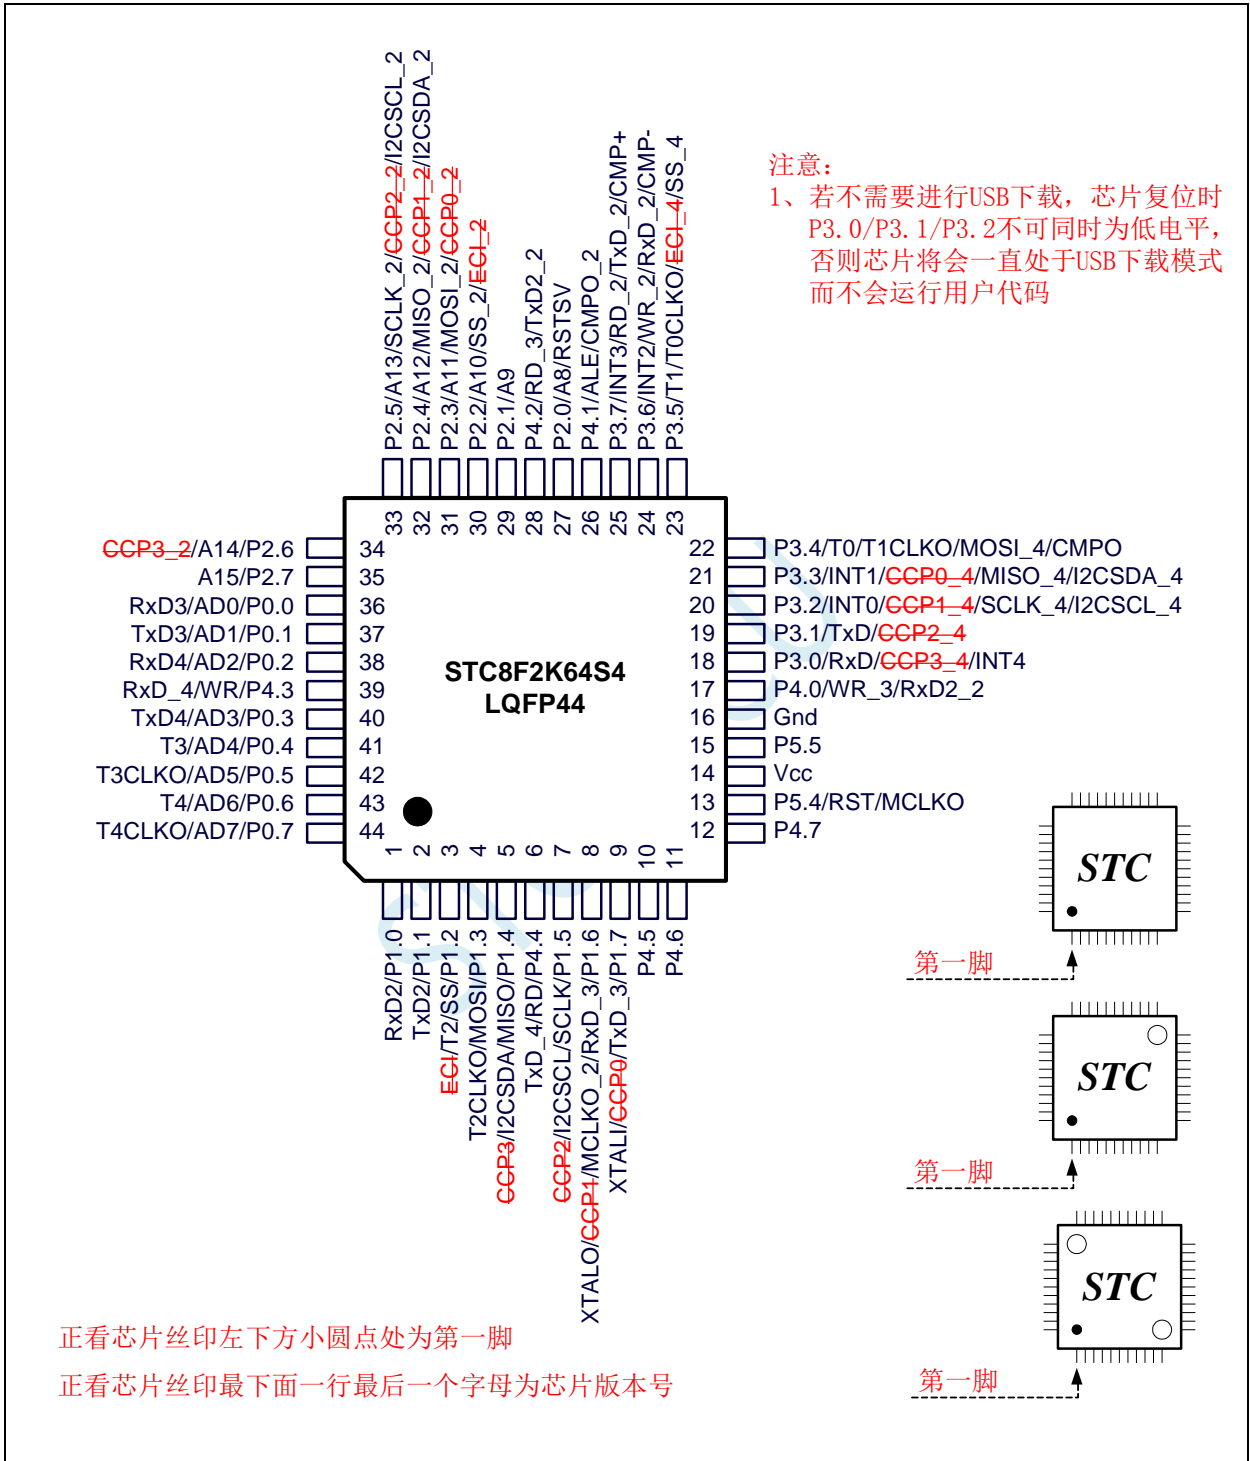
注意：
1、若不需要进行USB下载，芯片复位时P3.0/P3.1/P3.2不可同时为低电平，否则芯片将会一直处于USB下载模式而不会运行用户代码

P2.5/A13/SCLK_2/CCP2_2/I2CSCL_2
P2.4/A12/MISO_2/CCP1_2/I2CSDA_2
P2.3/A11/MOSI_2/CCP0_2
P2.2/A10/SS_2/ECI_2
P2.1/A9
P4.2/RD_3/TxD2_2
P2.0/A8/RSTSV
P4.1/ALE/CMPO_2
P3.7/INT3/RD_2/TxD_2/CMP+
P3.6/INT2/WR_2/RxD_2/CMP-
P3.5/T1/T0CLKO/ECI_4/SS_4

33 32 31 30 29 28 27 26 25 24 23

CCP3_2/A14/P2.6 34
A15/P2.7 35
RxD3/AD0/P0.0 36
TxD3/AD1/P0.1 37
RxD4/AD2/P0.2 38
RxD_4/WR/P4.3 39
TxD4/AD3/P0.3 40
T3/AD4/P0.4 41
T3CLKO/AD5/P0.5 42
T4/AD6/P0.6 43
T4CLKO/AD7/P0.7 44

STC8F2K64S4
LQFP44

22 P3.4/T0/T1CLKO/MOSI_4/CMPO
21 P3.3/INT1/CCP0_4/MISO_4/I2CSDA_4
20 P3.2/INT0/CCP1_4/SCLK_4/I2CSCL_4
19 P3.1/TxD/CCP2_4
18 P3.0/RxD/CCP3_4/INT4
17 P4.0/WR_3/RxD2_2
16 Gnd
15 P5.5
14 Vcc
13 P5.4/RST/MCLKO
12 P4.7

1 2 3 4 5 6 7 8 9 10 11

RxD2/P1.0
TxD2/P1.1
ECI/T2/SS/P1.2
T2CLKO/MOSI/P1.3
CCP3/I2CSDA/MISO/P1.4
TxD_4/RD/P4.4
CCP2/I2CSCL/SCLK/P1.5
XTALO/CCP1/MCLKO_2/RxD_3/P1.6
XTALI/CCP0/TxD_3/P1.7
P4.5
P4.6

STC
第一脚
STC
第一脚
STC
第一脚

正看芯片丝印左下方小圆点处为第一脚
正看芯片丝印最下面一行最后一个字母为芯片版本号